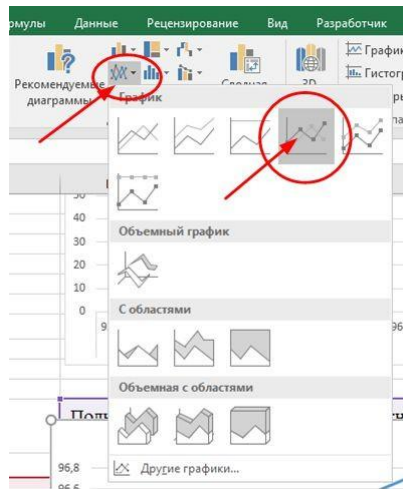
рмулы Данные Рецензирование Вид Разработчик

Рекомендуемые диаграммы

Сводная

3D

График

Гистогр

График

30

20

10

0

Объемный график

С областями

Объемная с областями

Полу

96,8

96,6

Другие графики...